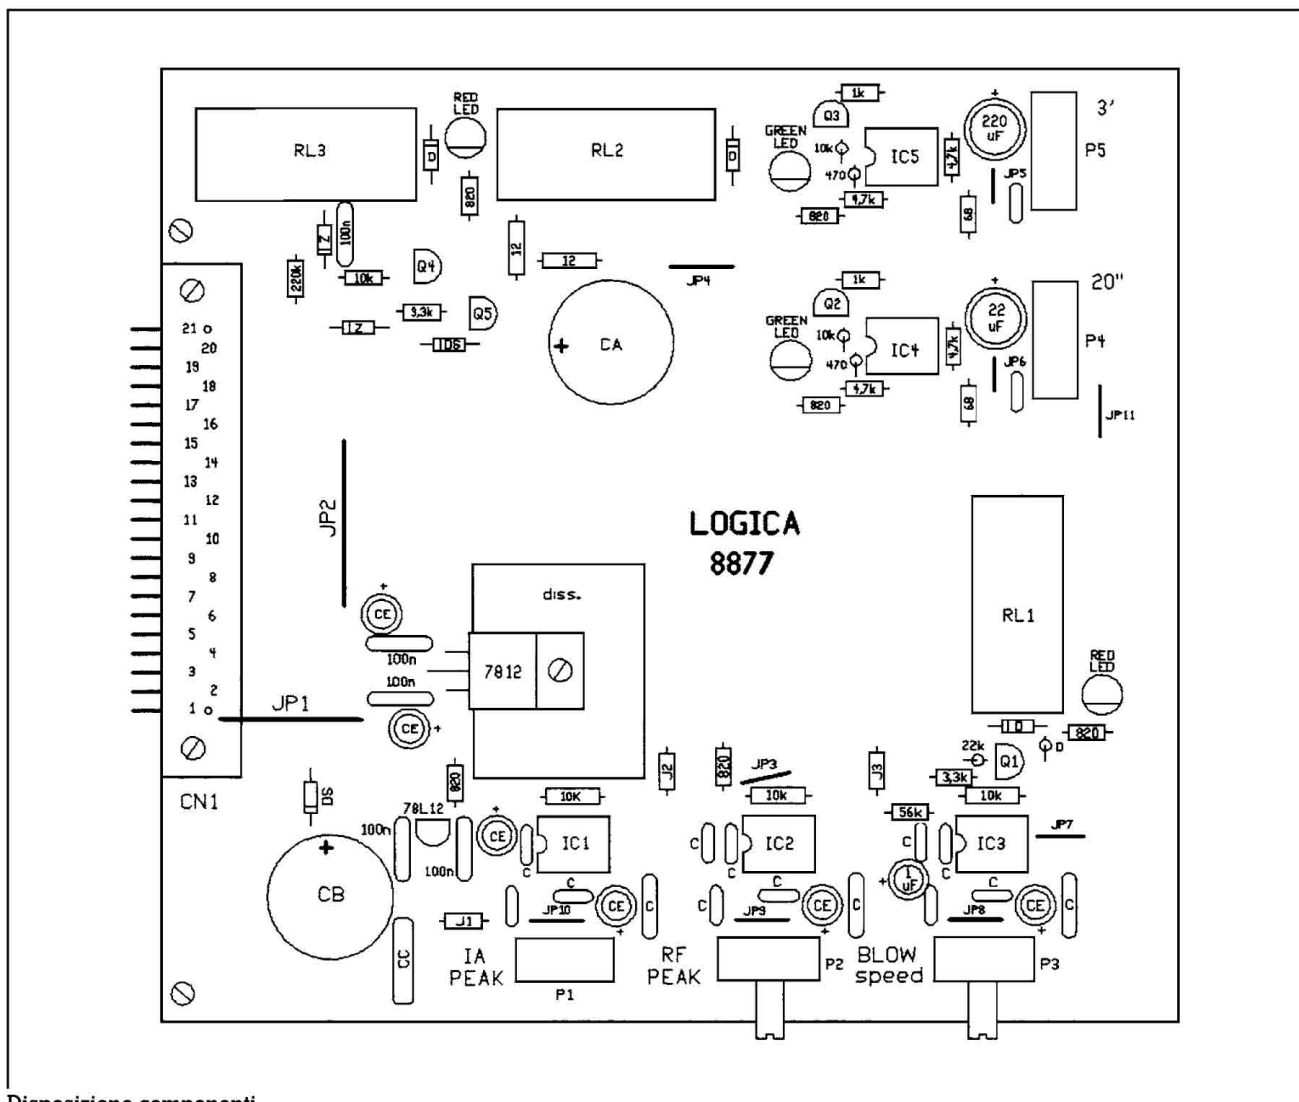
RL3
RED LED
D
RL2
D
1k
Q3
GREEN LED
10k
470
IC5
4,7k
220 uF
+
3'
P5
4,7k
JP5
820
68
820
1Z
100n
12
12
JP4
220k
10k
Q4
1k
Q2
20"
GREEN LED
10k
470
IC4
4,7k
22 uF
+
P4
JP6
4,7k
820
68
JP11
3,3k
Q5
1Z
1D6
+
CA
21
20
19
18
17
16
15
14
13
12
11
10
9
8
7
6
5
4
3
2
1
JP2
LOGICA
8877
RL1
+
CE
diss.
100n
7812
100n
RED LED
JP1
CE
+
1D
820
22k
D
Q1
CN1
820
J2
820
JP3
J3
3,3k
DS
10K
10k
56k
10k
78L12
JP7
100n
+
CE
IC1
C
C
IC2
C
IC3
+
CB
C
C
C
C
1 uF
+
C
C
100n
J1
JP10
CE
C
C
JP9
CE
C
JP8
CE
C
+
+
CC
IA PEAK
P1
RF PEAK
P2
BLOW speed
P3
Disposizione componenti